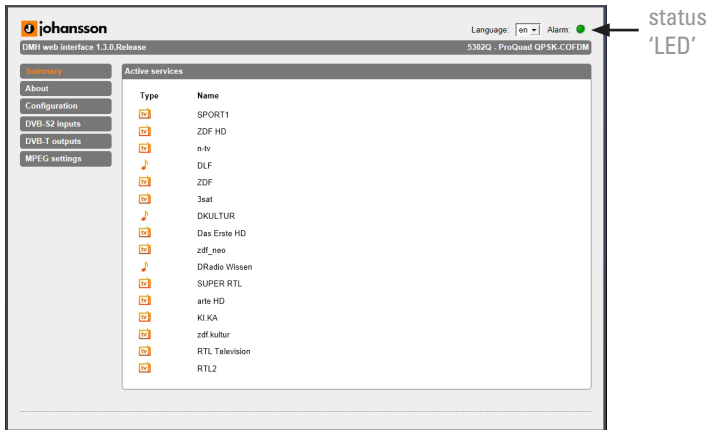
johansson

Language: en Alarm:

status 'LED'

DMH web interface 1.3.0.Release

5302Q - ProQuad QPSK-COFDM

Summary
About
Configuration
DVB-S2 inputs
DVB-T outputs
MPEG settings

Active services

| Type | Name |
|---|---|
| tv | SPORT1 |
| tv | ZDF HD |
| tv | n-tv |
|  | DLF |
| tv | ZDF |
| tv | 3sat |
|  | DKULTUR |
| tv | Das Erste HD |
| tv | zdf_neo |
|  | DRadio Wissen |
| tv | SUPER RTL |
| tv | arte HD |
| tv | KI.KA |
| tv | zdf.kultur |
| tv | RTL Television |
| tv | RTL2 |